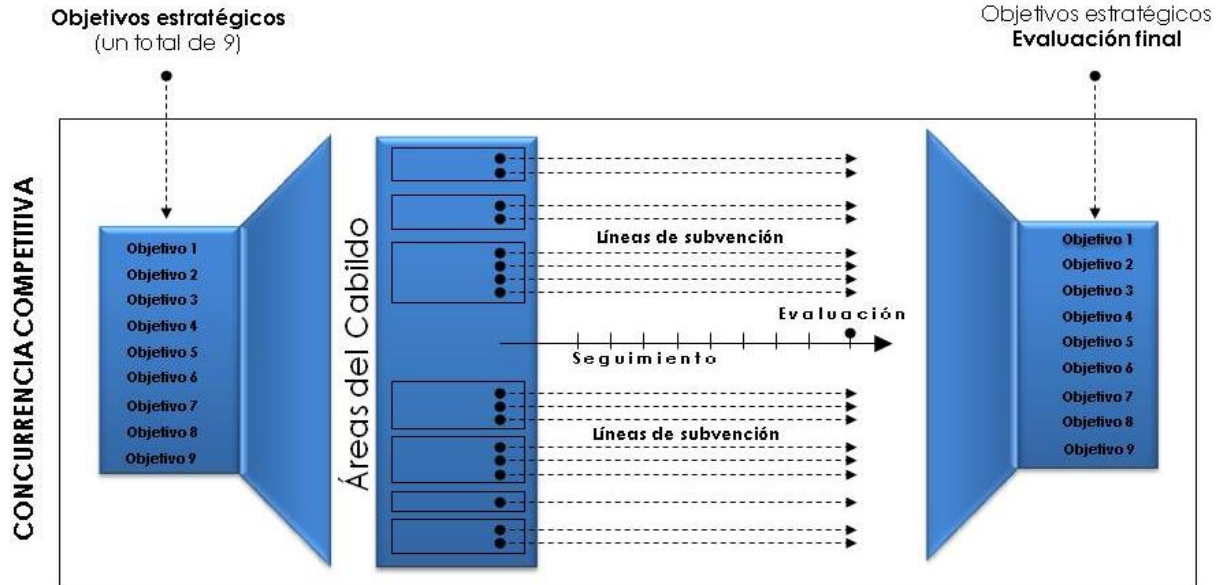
Objetivos estratégicos
(un total de 9)

Objetivos estratégicos
Evaluación final

CONCURRENCIA COMPETITIVA

Objetivo 1
Objetivo 2
Objetivo 3
Objetivo 4
Objetivo 5
Objetivo 6
Objetivo 7
Objetivo 8
Objetivo 9

Áreas del Cabildo

Líneas de subvención

Evaluación

Seguimiento

Líneas de subvención

Objetivo 1
Objetivo 2
Objetivo 3
Objetivo 4
Objetivo 5
Objetivo 6
Objetivo 7
Objetivo 8
Objetivo 9